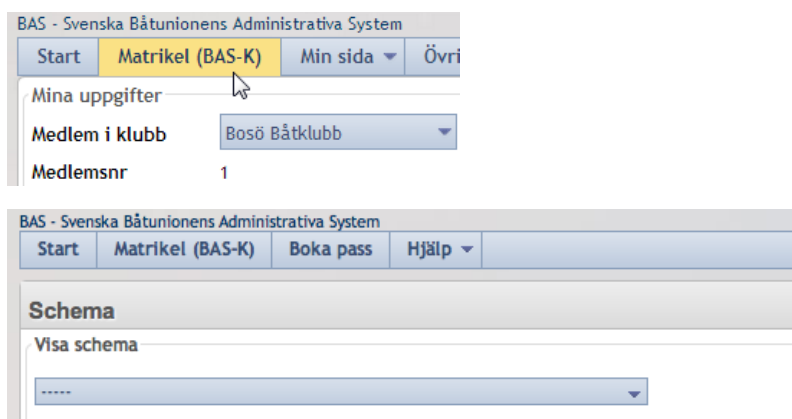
BAS - Svenska Båtunionens Administrativa System

Start | Matrikel (BAS-K) | Min sida ▾ | Övri

Mina uppgifter

Medlem i klubb Bosö Båtklubb

Medlemsnr 1

BAS - Svenska Båtunionens Administrativa System

Start | Matrikel (BAS-K) | Boka pass | Hjälp ▾

Schema

Visa schema

-----